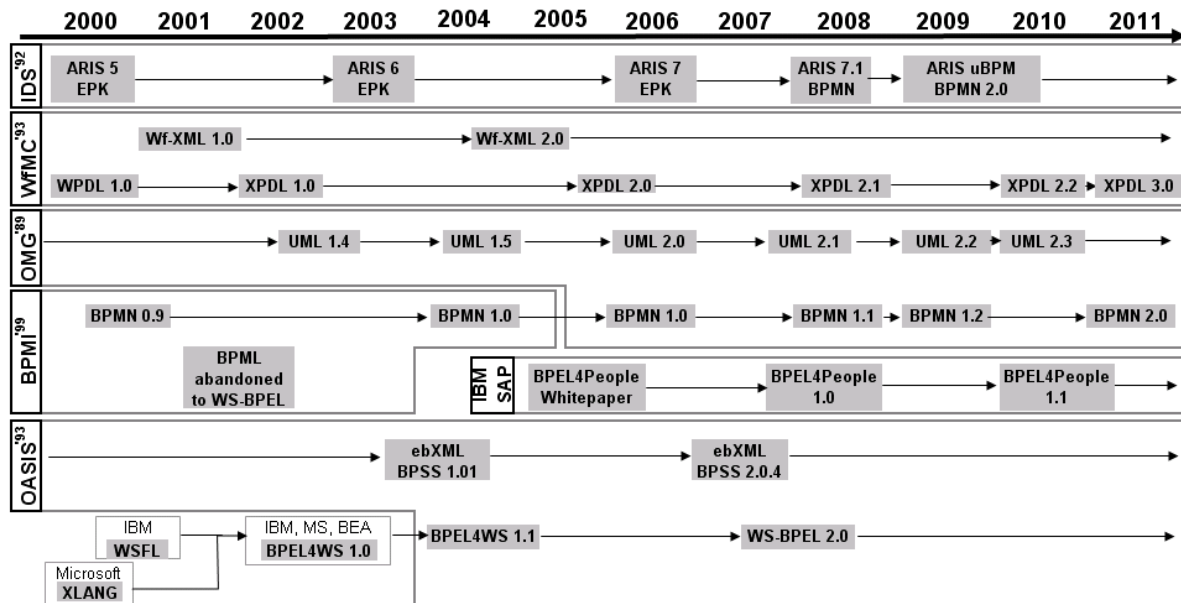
2000 2001 2002 2003 2004 2005 2006 2007 2008 2009 2010 2011

IDS'92
ARIS 5 EPK
ARIS 6 EPK
ARIS 7 EPK
ARIS 7.1 BPMN
ARIS uBPM BPMN 2.0

WfMC'93
Wf-XML 1.0
Wf-XML 2.0
WPDL 1.0
XPDL 1.0
XPDL 2.0
XPDL 2.1
XPDL 2.2
XPDL 3.0

OMG'89
UML 1.4
UML 1.5
UML 2.0
UML 2.1
UML 2.2
UML 2.3

BPMI'99
BPMN 0.9
BPMN 1.0
BPMN 1.0
BPMN 1.1
BPMN 1.2
BPMN 2.0
BPML abandoned to WS-BPEL
IBM SAP
BPEL4People Whitepaper
BPEL4People 1.0
BPEL4People 1.1

OASIS'93
ebXML BPSS 1.01
ebXML BPSS 2.0.4

IBM WSFL
Microsoft XLANG
IBM, MS, BEA BPEL4WS 1.0
BPEL4WS 1.1
WS-BPEL 2.0